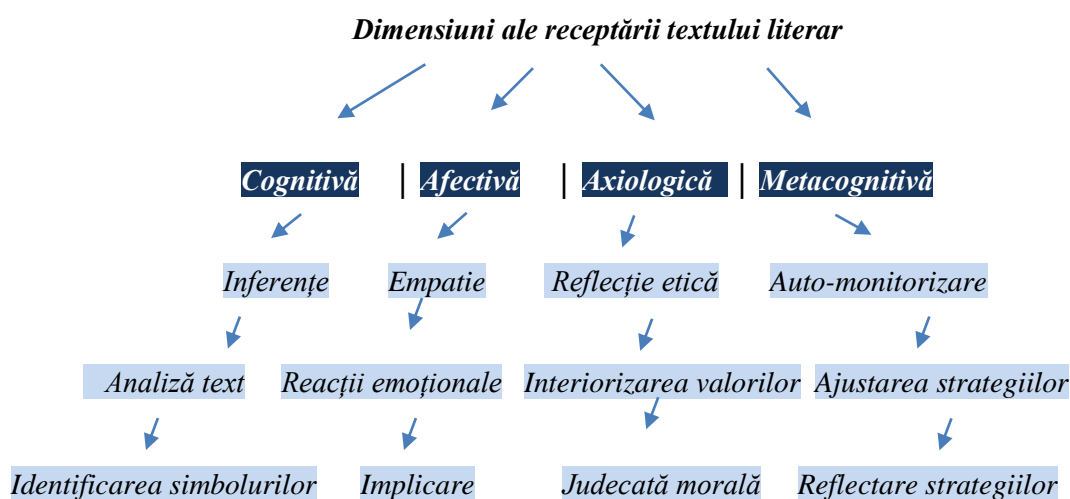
Dimensiuni ale receptării textului literar

Cognitivă | Afectivă | Axiologică | Metacognitivă

Inferențe
Analiză text
Identificarea simbolurilor

Empatie
Reacții emoționale
Implicare

Reflecție etică
Interiorizarea valorilor
Judecată morală

Auto-monitorizare
Ajustarea strategiilor
Reflectare strategiilor